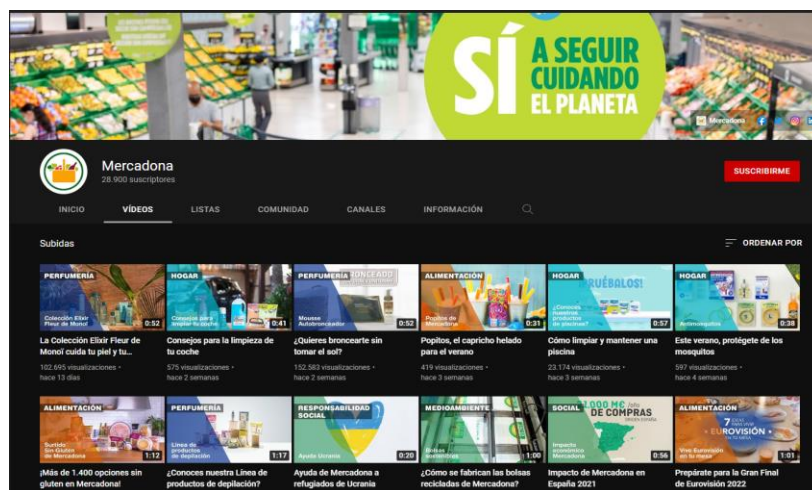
SÍ A SEGUIR CUIDANDO EL PLANETA

Mercadona

Mercadona
28.900 suscriptores

SUSCRIBIRME

INICIO VÍDEOS LISTAS COMUNIDAD CANALES INFORMACIÓN

Subidas

ORDENAR POR

PERFUMERÍA
Colección Elixir Fleur de Monoï
0:52
La Colección Elixir Fleur de Monoï cuida tu piel y tu...
102.695 visualizaciones • hace 13 días

HOGAR
Consejos para limpiar tu coche
0:41
Consejos para la limpieza de tu coche
575 visualizaciones • hace 2 semanas

PERFUMERÍA
Mousse Autobronceador
0:52
¿Quieres broncearte sin tomar el sol?
152.583 visualizaciones • hace 2 semanas

ALIMENTACIÓN
Popitos de Mercadona
0:31
Popitos, el capricho helado para el verano
419 visualizaciones • hace 3 semanas

HOGAR
¡PRUÉBALOS!
¿Conoces nuestros productos de piscinas?
0:57
Cómo limpiar y mantener una piscina
23.174 visualizaciones • hace 3 semanas

HOGAR
Antimosquitos
0:38
Este verano, protégete de los mosquitos
597 visualizaciones • hace 4 semanas

ALIMENTACIÓN
Surtido Sin Gluten de Mercadona
1:12
¡Más de 1.400 opciones sin gluten en Mercadona!

PERFUMERÍA
Línea de productos de depilación
1:17
¿Conoces nuestra Línea de productos de depilación?

RESPONSABILIDAD SOCIAL
Ayuda Ucrania
0:20
Ayuda de Mercadona a refugiados de Ucrania

MEDIOAMBIENTE
Bolsas sostenibles
1:00
¿Cómo se fabrican las bolsas recicladas de Mercadona?

SOCIAL
1.000 M€ DE COMPRAS
Impacto económico Mercadona
0:56
Impacto de Mercadona en España 2021

ALIMENTACIÓN
EUROVISIÓN
Vive Eurovisión en tu mesa
1:01
Prepárate para la Gran Final de Eurovisión 2022